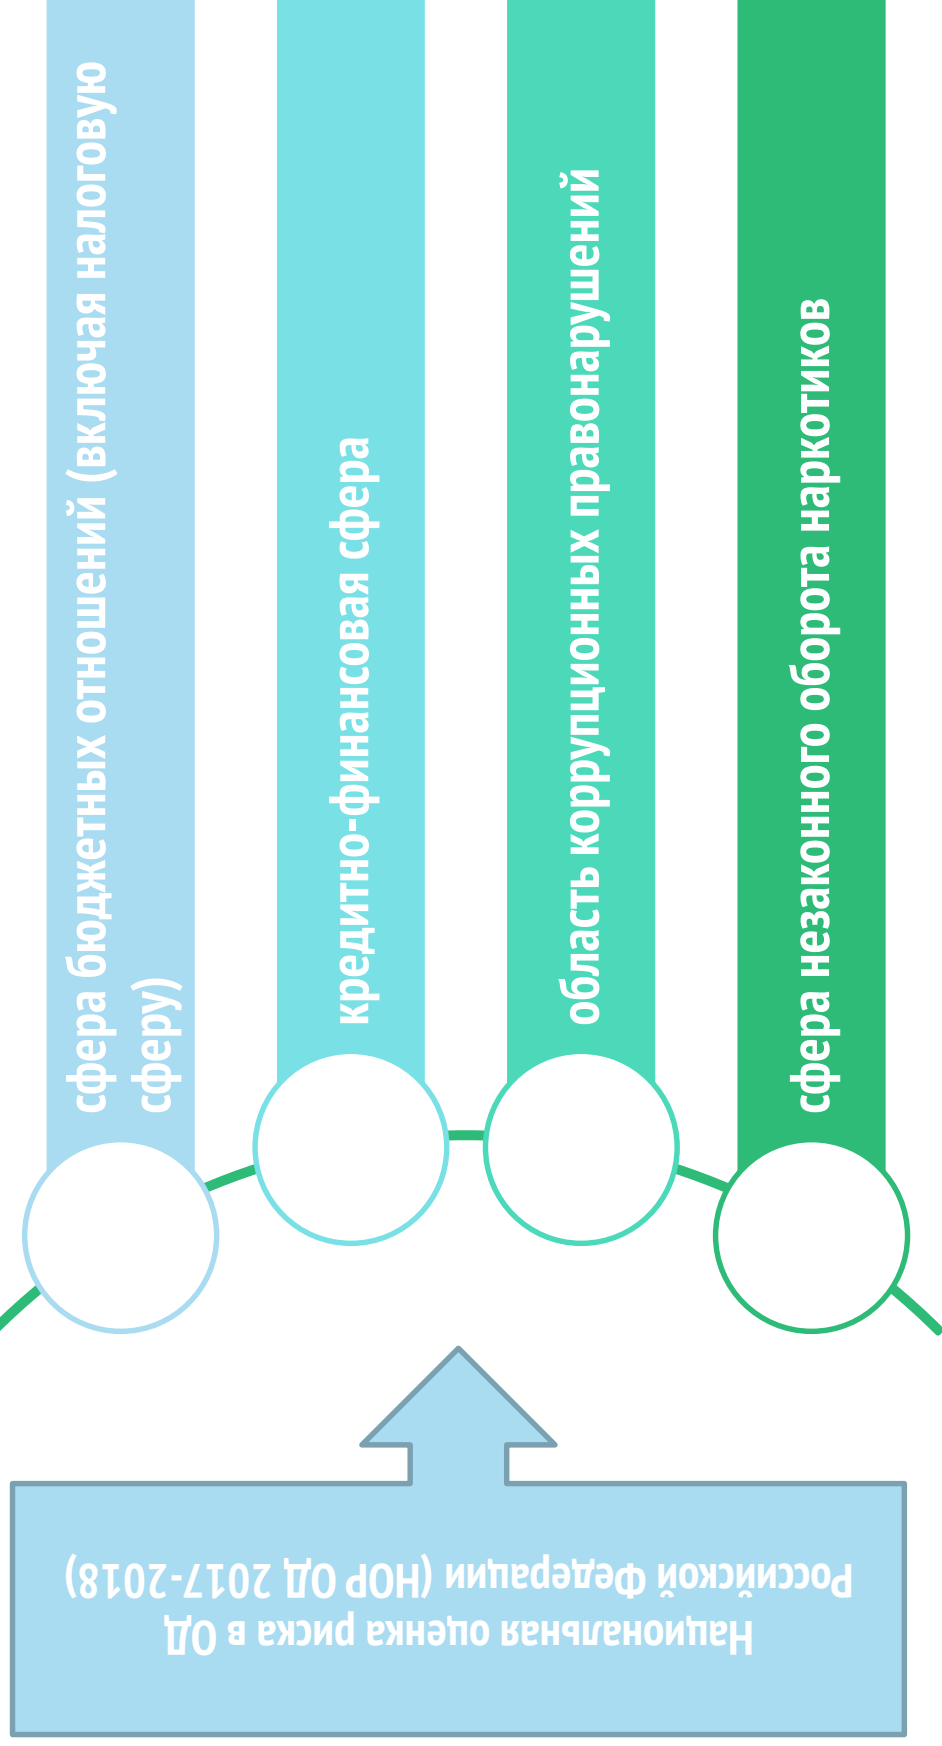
Национальная оценка риска в ОД Российской Федерации (НОР ОД 2017-2018)

сфера бюджетных отношений (включая налоговую сферу)

кредитно-финансовая сфера

область коррупционных правонарушений

сфера незаконного оборота наркотиков